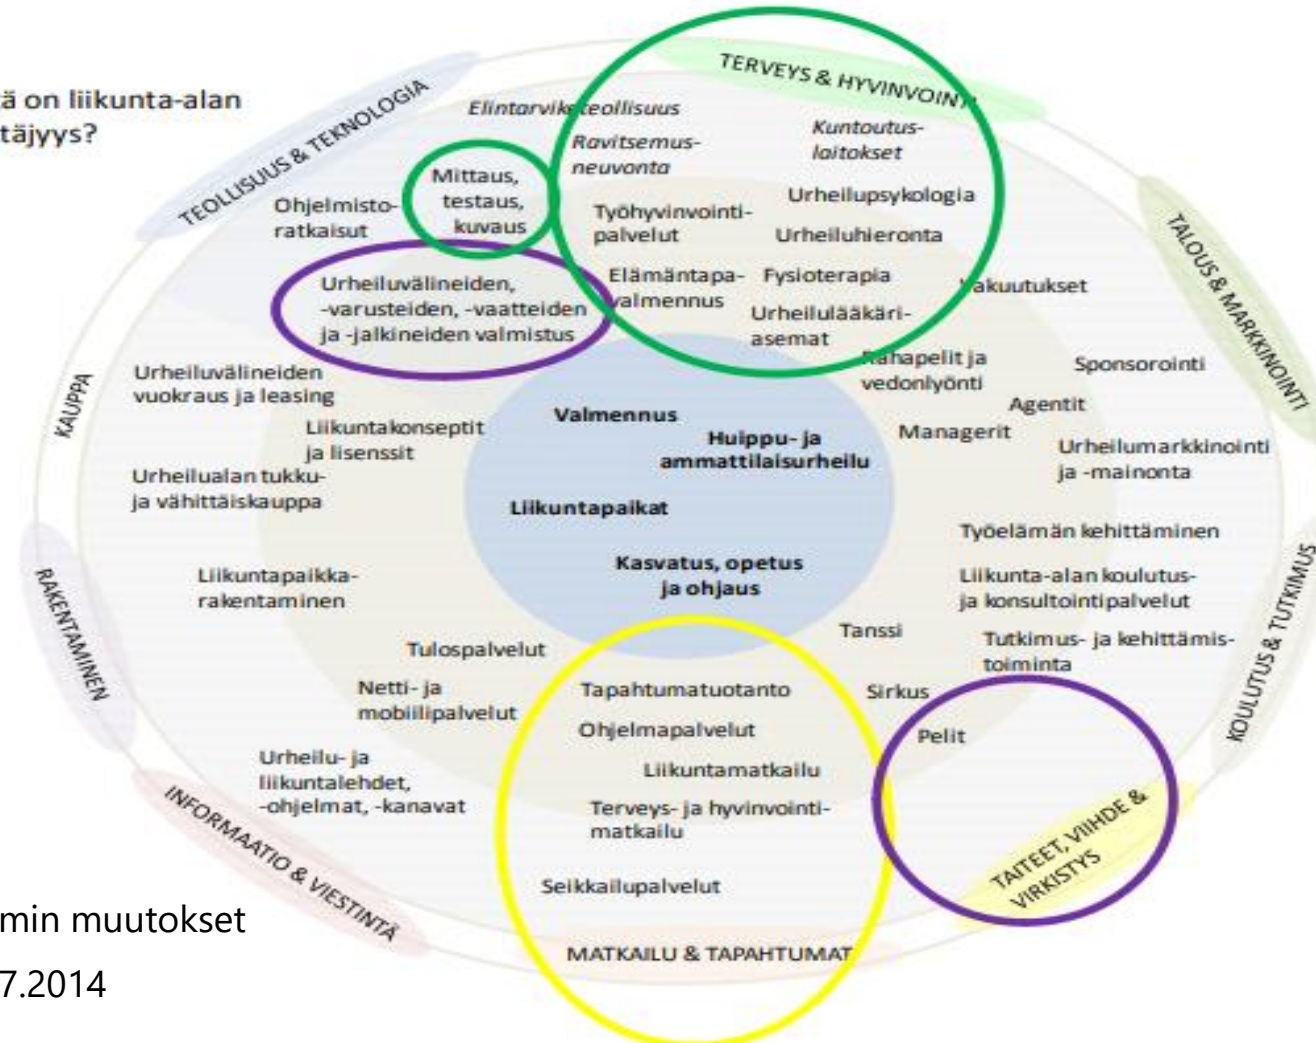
ä on liikunta-alan
täjyys?

TEOLLISUUS & TEKNOLOGIA

TERVEYS & HYVINVOINTI

Elintarviketeollisuus

Ravitsemusneuvonta

Kuntoutuslaitokset

Mittaus, testaus, kuvaus

Ohjelmistoratkaisut

Työhyvinvointipalvelut

Urheilupsykologia

Urheiluhieronta

TALOUS & MARKKINOINTI

Urheiluvälineiden, -varusteiden, -vaatteiden ja -jalkineiden valmistus

Elämäntapavalmennus

Fysioterapia

Urheilulääkäriasemat

Vakuutukset

Rahapelit ja vedonlyönti

Sponsorointi

Agentit

KAUPPA

Urheiluvälineiden vuokraus ja leasing

Liikuntakonseptit ja lisenssit

Valmennus

Huippu- ja ammattilaisurheilu

Managerit

Urheilumarkkinointi ja -mainonta

Urheilualan tukku- ja vähittäiskauppa

Liikuntapaikat

Työelämän kehittäminen

RAKENTAMINEN

Liikuntapaikkarakentaminen

Kasvatus, opetus ja ohjaus

Liikunta-alan koulutus- ja konsultointipalvelut

Tanssi

Tutkimus- ja kehittämistoiminta

KOULUTUS & TUTKIMUS

Tulospalvelut

Netti- ja mobiilipalvelut

Tapahtumatuotanto

Sirkus

Ohjelmapalvelut

Pelit

Urheilu- ja liikuntalehdet, -ohjelmat, -kanavat

Liikuntamatkailu

Terveys- ja hyvinvointimatkailu

INFORMAATIO & VIESTINTÄ

TAITEET, VIIHDE & VIRKISTYS

Seikkailupalvelut

min muutokset

7.2014

MATKAILU & TAPAHTUMAT